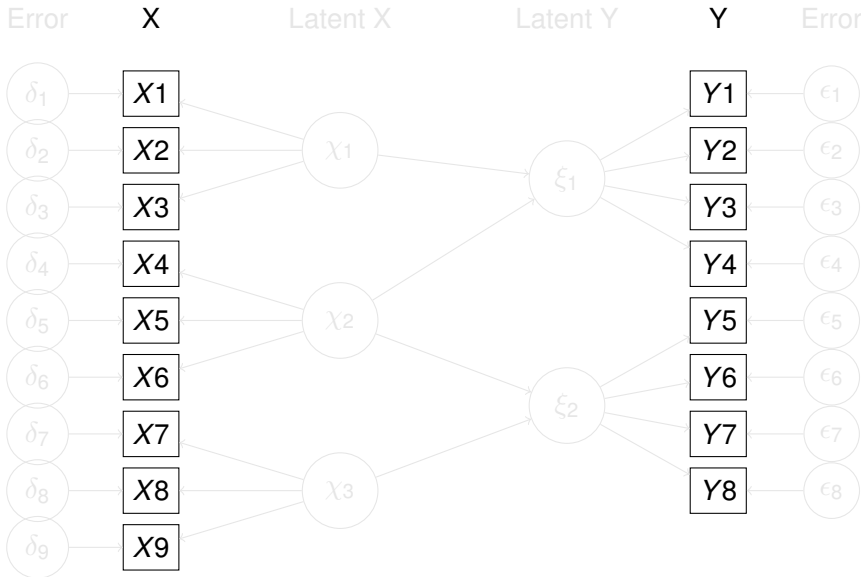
Error X Latent X Latent Y Y Error

$\delta_1$ $X1$
$\delta_2$ $X2$
$\delta_3$ $X3$
$\delta_4$ $X4$
$\delta_5$ $X5$
$\delta_6$ $X6$
$\delta_7$ $X7$
$\delta_8$ $X8$
$\delta_9$ $X9$

$\chi_1$
$\chi_2$
$\chi_3$

$\xi_1$
$\xi_2$

$Y1$ $\epsilon_1$
$Y2$ $\epsilon_2$
$Y3$ $\epsilon_3$
$Y4$ $\epsilon_4$
$Y5$ $\epsilon_5$
$Y6$ $\epsilon_6$
$Y7$ $\epsilon_7$
$Y8$ $\epsilon_8$